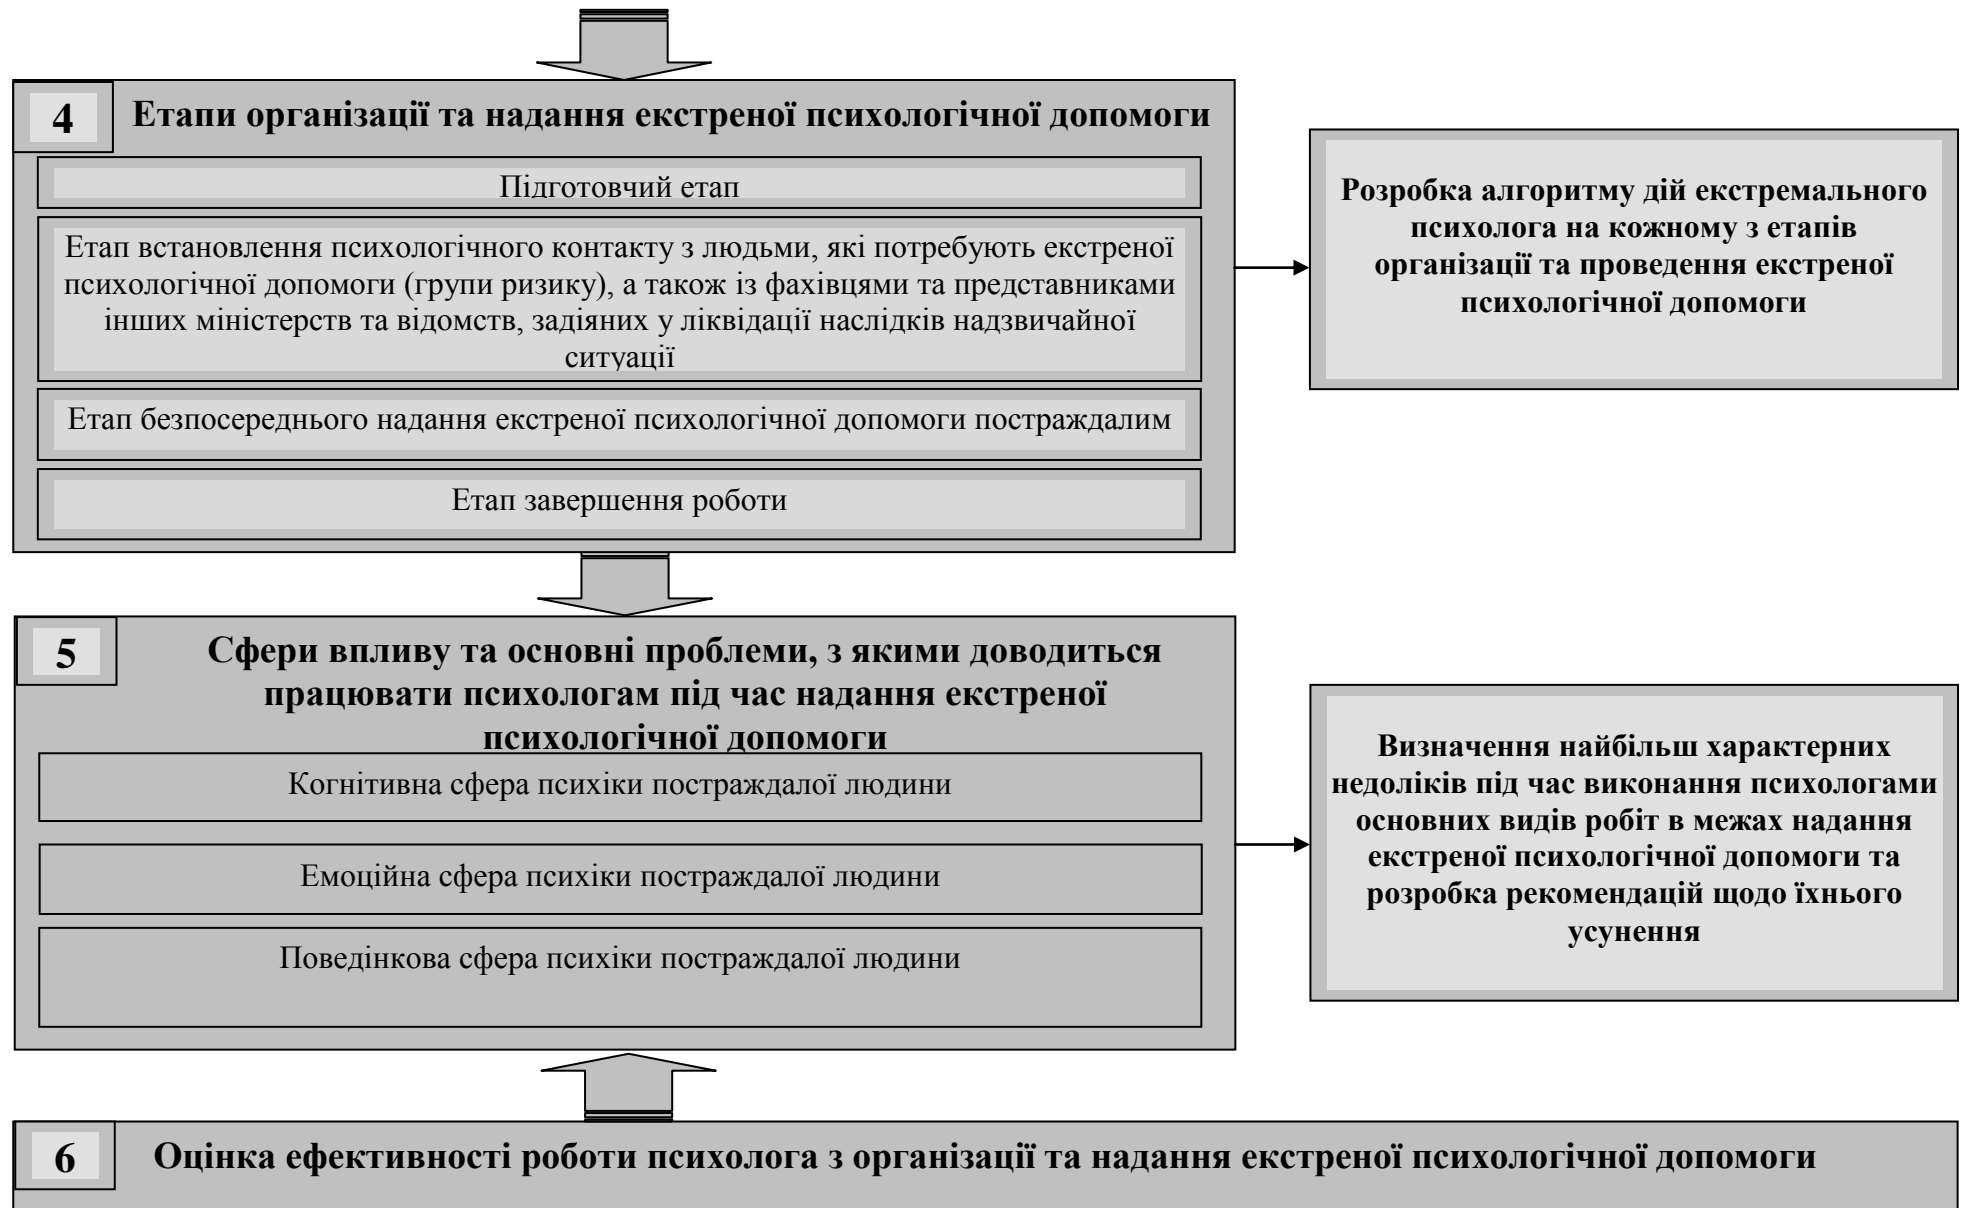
4

Етапи організації та надання екстреної психологічної допомоги

Підготовчий етап

Етап встановлення психологічного контакту з людьми, які потребують екстреної психологічної допомоги (групи ризику), а також із фахівцями та представниками інших міністерств та відомств, задіяних у ліквідації наслідків надзвичайної ситуації

Етап безпосереднього надання екстреної психологічної допомоги постраждалим

Етап завершення роботи

Розробка алгоритму дій екстремального психолога на кожному з етапів організаці та проведення екстреної психологічної допомоги

5

Сфери впливу та основні проблеми, з якими доводиться працювати психологам під час надання екстреної психологічної допомоги

Когнітивна сфера психіки постраждалої людини

Емоційна сфера психіки постраждалої людини

Поведінкова сфера психіки постраждалої людини

Визначення найбільш характерних недоліків під час виконання психологами основних видів робіт в межах надання екстреної психологічної допомоги та розробка рекомендацій щодо їхнього усунення

6

Оцінка ефективності роботи психолога з організації та надання екстреної психологічної допомоги